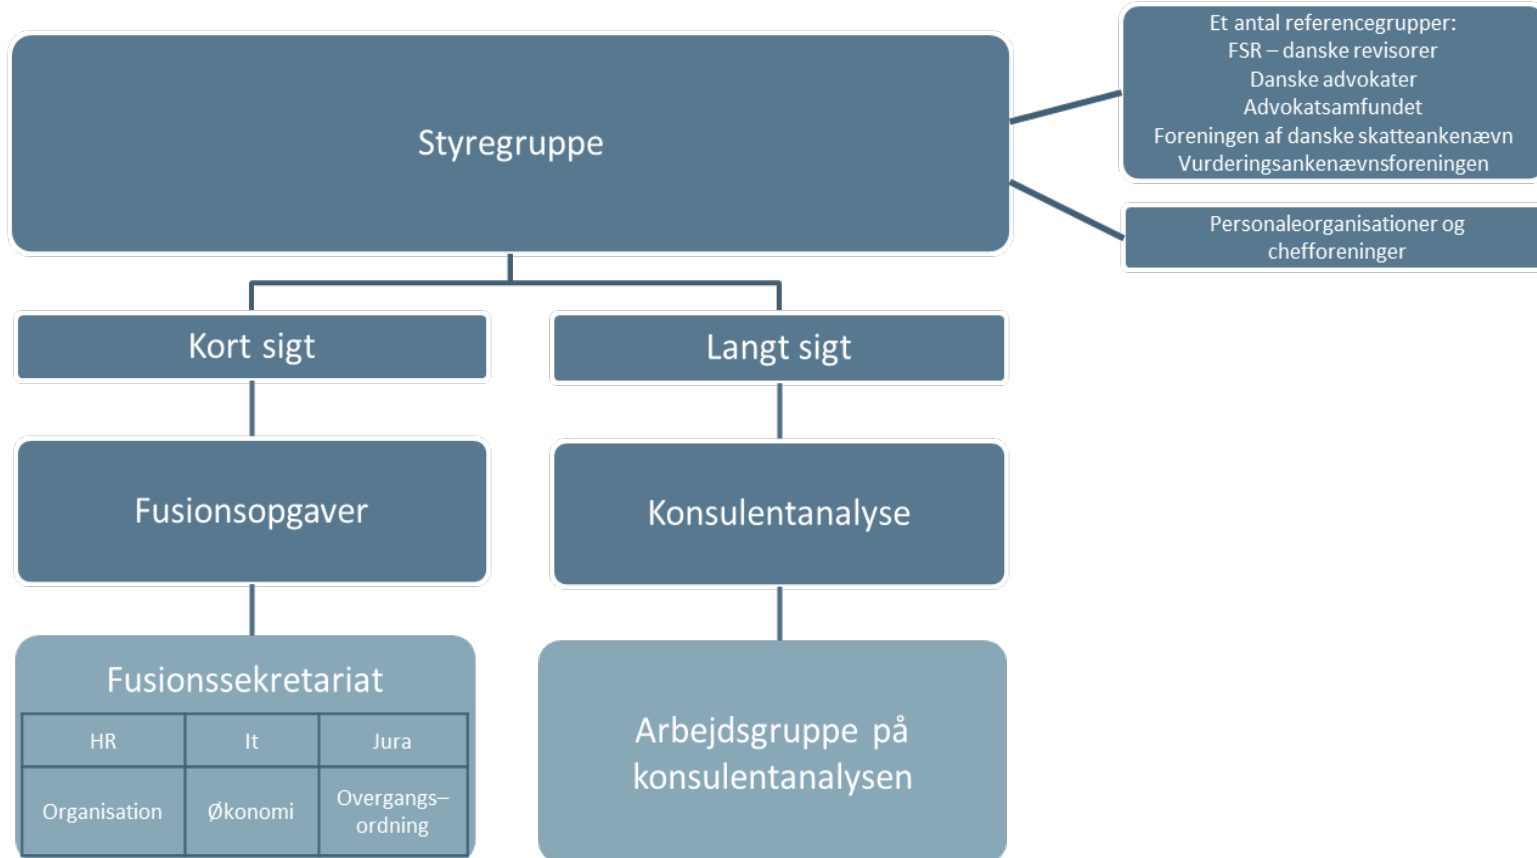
Styregruppe

Et antal referencegrupper:
FSR – danske revisorer
Danske advokater
Advokatsamfundet
Foreningen af danske skatteankenævn
Vurderingsankenævnsforeningen

Personaleorganisationer og chefforeninger

Kort sigt

Langt sigt

Fusionsopgaver

Konsulentanalyse

Fusionssekretariat

| HR | It | Jura |
|---|---|---|
| Organisation | Økonomi | Overgangs–ordning |

Arbejdsgruppe på konsulentanalysen